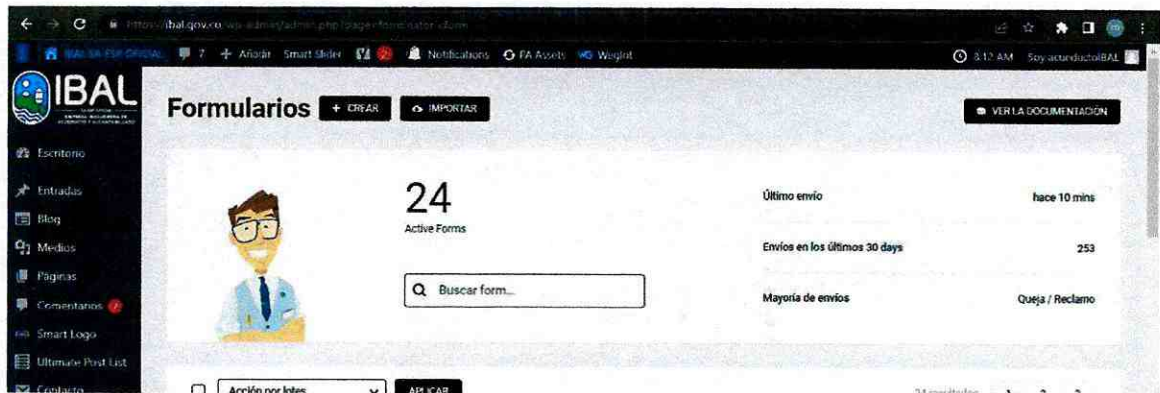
https://ibal.gov.co/wp-admin/admin.php?page=formulator-form

IBAL SA ESP OFICIAL 7 + Añadir Smart Slider Notifications PA Assets Weglot 8:12 AM Soy acueductoIBAL

IBAL

Formularios + CREAR IMPORTAR VER LA DOCUMENTACIÓN

Escritorio
Entradas
Blog
Medios
Páginas
Comentarios
Smart Logo
Ultimate Post List
Contacto

24
Active Forms

Buscar form...

Último envío hace 10 mins
Envíos en los últimos 30 days 253
Mayoría de envíos Queja / Reclamo

Acción por lotes APLICAR

24 resultados 1 2 3